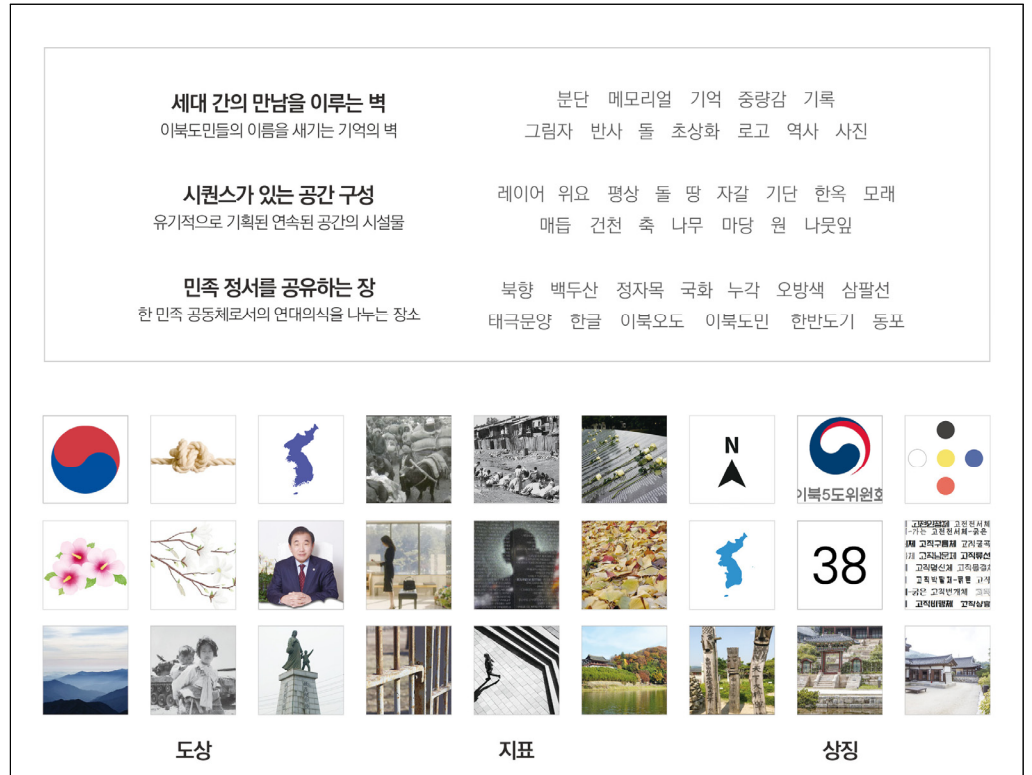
세대 간의 만남을 이루는 벽
이북도민들의 이름을 새기는 기억의 벽

분단 메모리얼 기억 중량감 기록
그림자 반사 돌 초상화 로고 역사 사진

시퀀스가 있는 공간 구성
유기적으로 기획된 연속된 공간의 시설물

레이어 위요 평상 돌 땅 자갈 기단 한옥 모래
매듭 건천 축 나무 마당 원 나뭇잎

민족 정서를 공유하는 장
한 민족 공동체로서의 연대의식을 나누는 장소

북향 백두산 정자목 국화 누각 오방색 삼팔선
태극문양 한글 이북오도 이북도민 한반도기 동포

N

이북5도위원회

38

고적보존회 고적전서체 고적구름체 고적궁궐체 고적열신체 고적용검체 고적박물체 고적양패체 고적상원체

도상 지표 상징